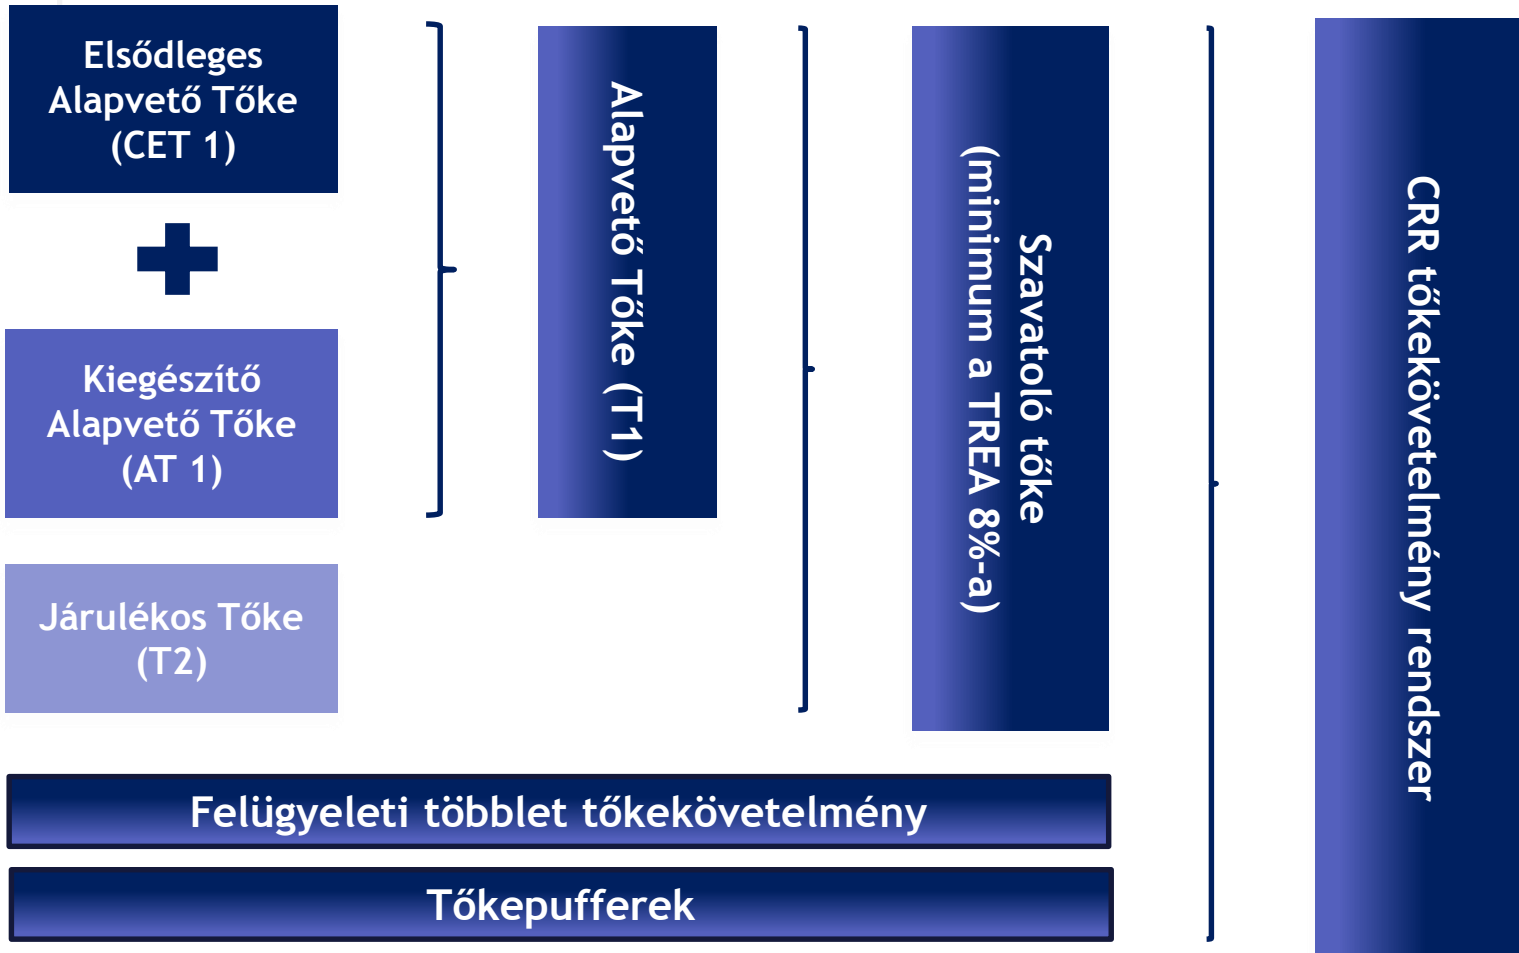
Elsődleges Alapvető Tőke (CET 1)

Kiegészítő Alapvető Tőke (AT 1)

Járulékos Tőke (T2)

Alapvető Tőke (T1)

Szavatoló tőke (minimum a TREA 8%-a)

CRR tőkekövetelmény rendszer

Felügyeleti többlet tőkekövetelmény

Tőkepufferek